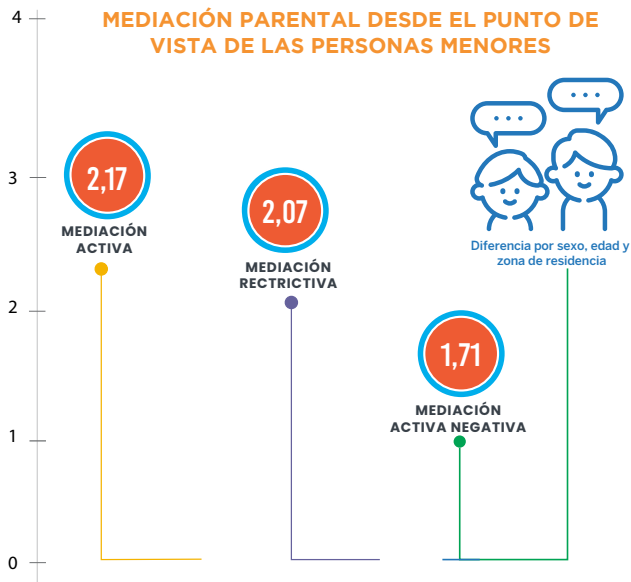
4

MEDIACIÓN PARENTAL DESDE EL PUNTO DE VISTA DE LAS PERSONAS MENORES

3

2,17

MEDIACIÓN ACTIVA

2,07

MEDIACIÓN RECTRICTIVA

Diferencia por sexo, edad y zona de residencia

2

1,71

1

MEDIACIÓN ACTIVA NEGATIVA

0